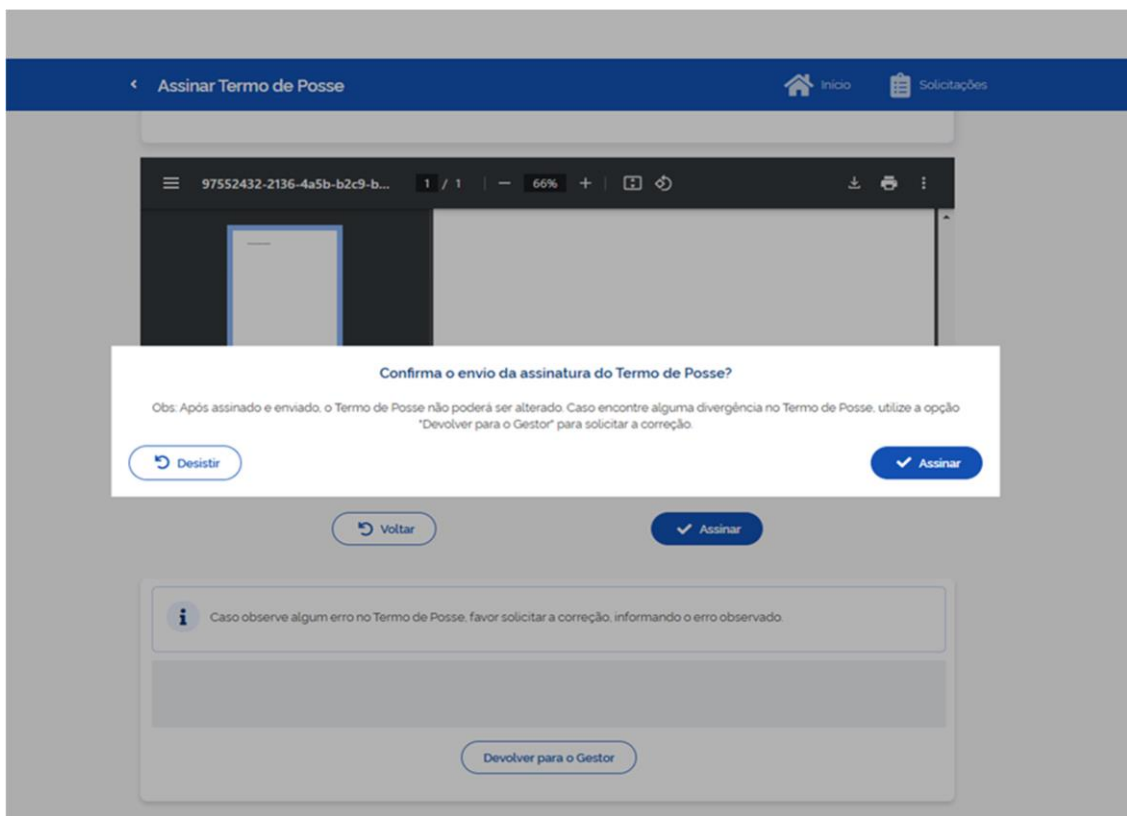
‹ Assinar Termo de Posse

Início Solicitações

97552432-2136-4a5b-b2c9-b... 1 / 1 — 66% +

Confirma o envio da assinatura do Termo de Posse?

Obs: Após assinado e enviado, o Termo de Posse não poderá ser alterado. Caso encontre alguma divergência no Termo de Posse, utilize a opção "Devolver para o Gestor" para solicitar a correção.

Desistir

Assinar

Voltar

Assinar

Caso observe algum erro no Termo de Posse, favor solicitar a correção, informando o erro observado.

Devolver para o Gestor